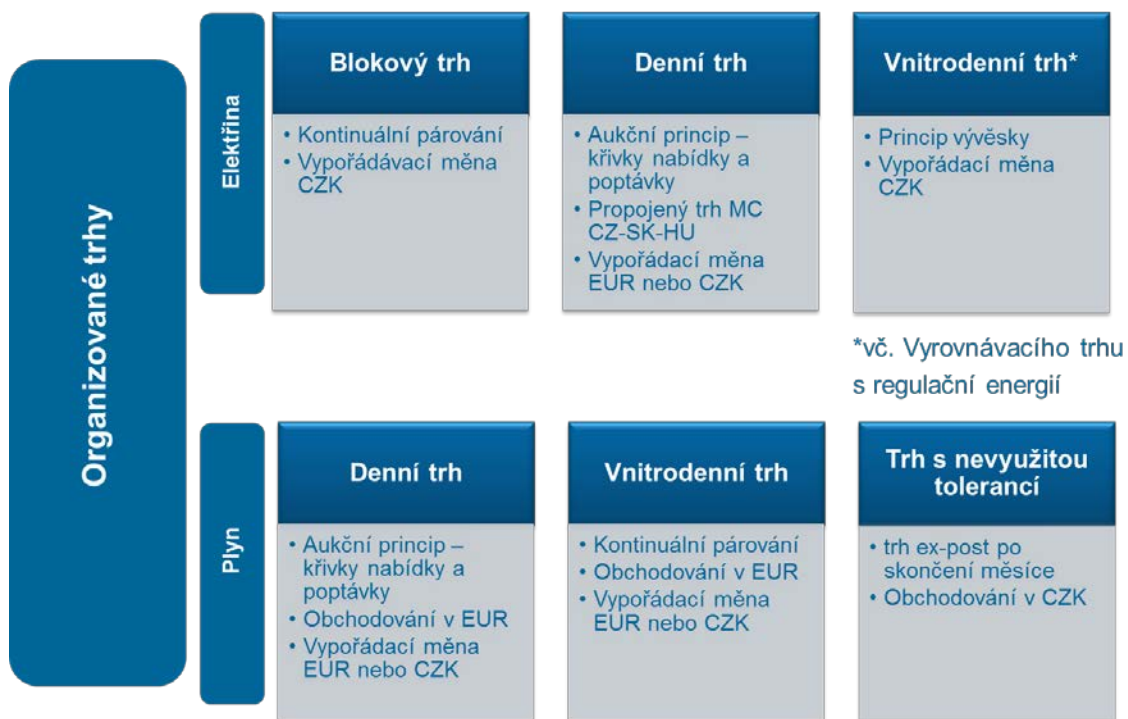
Organizované trhy

Elektřina

Blokový trh
• Kontinuální párování
• Vypořádávací měna CZK

Denní trh
• Aukční princip – křivky nabídky a poptávky
• Propojený trh MC CZ-SK-HU
• Vypořádací měna EUR nebo CZK

Vnitrodenní trh*
• Princip vývěsky
• Vypořádací měna CZK

*vč. Vyrovnávacího trhu s regulační energií

Plyn

Denní trh
• Aukční princip – křivky nabídky a poptávky
• Obchodování v EUR
• Vypořádací měna EUR nebo CZK

Vnitrodenní trh
• Kontinuální párování
• Obchodování v EUR
• Vypořádací měna EUR nebo CZK

Trh s nevyužitou tolerancí
• trh ex-post po skončení měsíce
• Obchodování v CZK